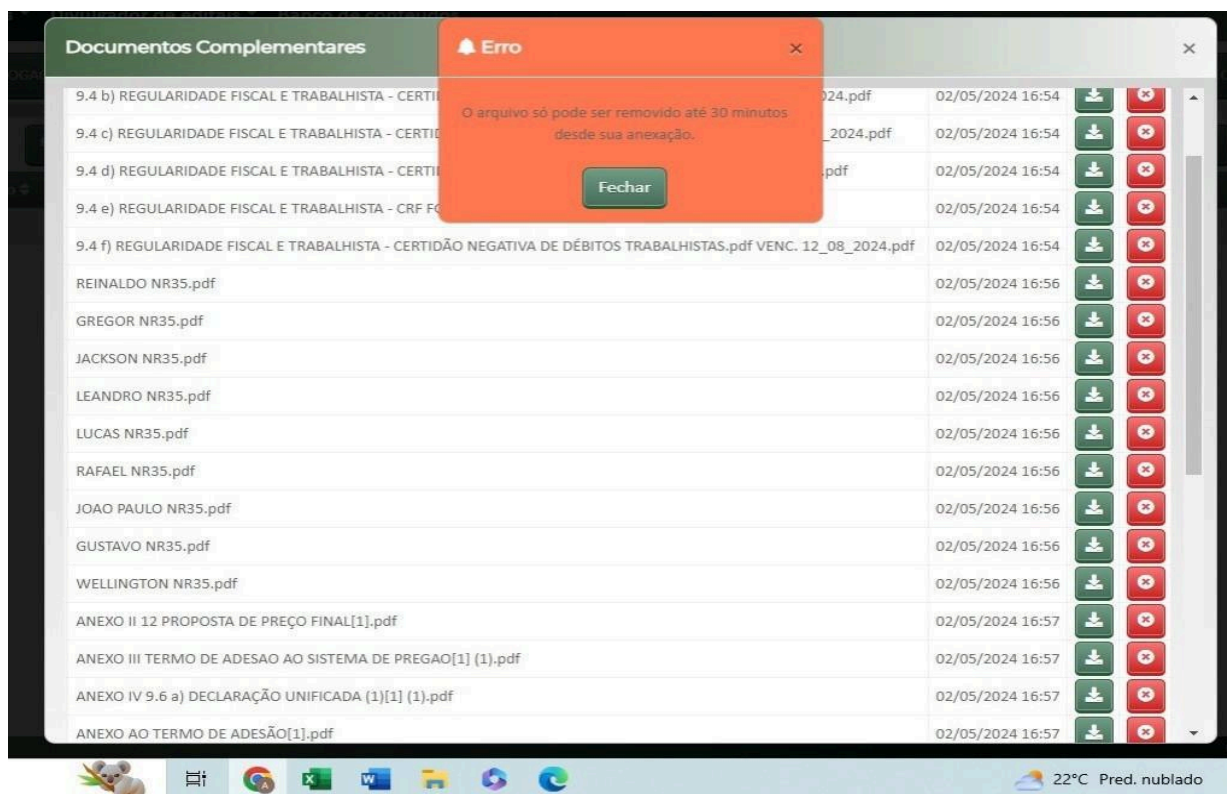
Documentos Complementares

Erro

O arquivo só pode ser removido até 30 minutos desde sua anexação.

Fechar

| | |
|---|---|
| 9.4 b) REGULARIDADE FISCAL E TRABALHISTA - CERTI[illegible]024.pdf | 02/05/2024 16:54 |
| 9.4 c) REGULARIDADE FISCAL E TRABALHISTA - CERTI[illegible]_2024.pdf | 02/05/2024 16:54 |
| 9.4 d) REGULARIDADE FISCAL E TRABALHISTA - CERTI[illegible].pdf | 02/05/2024 16:54 |
| 9.4 e) REGULARIDADE FISCAL E TRABALHISTA - CRF F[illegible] | 02/05/2024 16:54 |
| 9.4 f) REGULARIDADE FISCAL E TRABALHISTA - CERTIDÃO NEGATIVA DE DÉBITOS TRABALHISTAS.pdf VENC. 12_08_2024.pdf | 02/05/2024 16:54 |
| REINALDO NR35.pdf | 02/05/2024 16:56 |
| GREGOR NR35.pdf | 02/05/2024 16:56 |
| JACKSON NR35.pdf | 02/05/2024 16:56 |
| LEANDRO NR35.pdf | 02/05/2024 16:56 |
| LUCAS NR35.pdf | 02/05/2024 16:56 |
| RAFAEL NR35.pdf | 02/05/2024 16:56 |
| JOAO PAULO NR35.pdf | 02/05/2024 16:56 |
| GUSTAVO NR35.pdf | 02/05/2024 16:56 |
| WELLINGTON NR35.pdf | 02/05/2024 16:56 |
| ANEXO II 12 PROPOSTA DE PREÇO FINAL[1].pdf | 02/05/2024 16:57 |
| ANEXO III TERMO DE ADESAO AO SISTEMA DE PREGAO[1] (1).pdf | 02/05/2024 16:57 |
| ANEXO IV 9.6 a) DECLARAÇÃO UNIFICADA (1)[1] (1).pdf | 02/05/2024 16:57 |
| ANEXO AO TERMO DE ADESÃO[1].pdf | 02/05/2024 16:57 |

22°C Pred. nublado